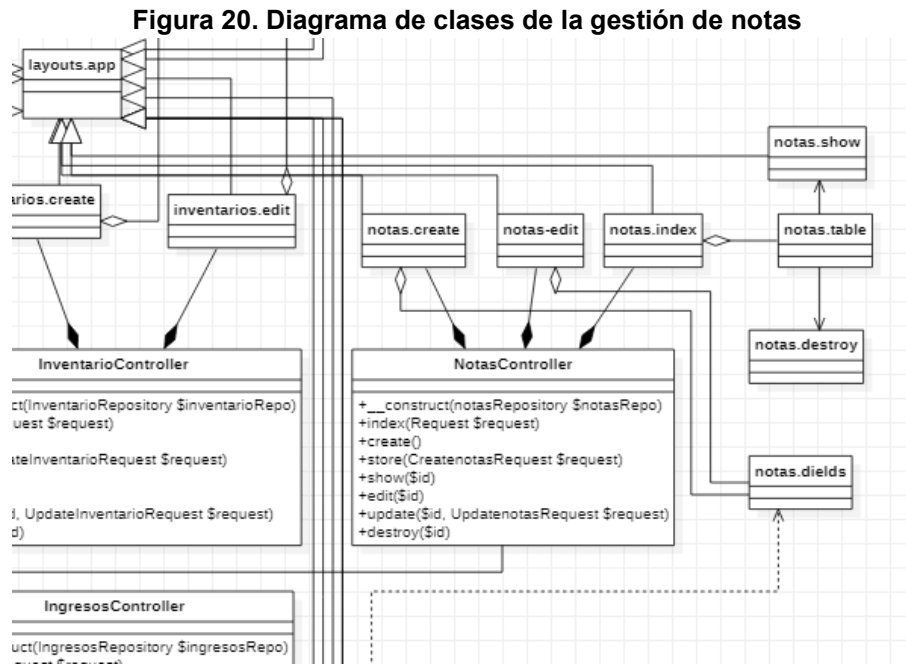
Figura 20. Diagrama de clases de la gestión de notas

layouts.app

arios.create

inventarios.edit

notas.create

notas-edit

notas.index

notas.show

notas.table

notas.destroy

InventarioController

ct(InventarioRepository $inventarioRepo)
uest $request)

ateInventarioRequest $request)

d, UpdateInventarioRequest $request)
d)

NotasController

+__construct(notasRepository $notasRepo)
+index(Request $request)
+create()
+store(CreatenotasRequest $request)
+show($id)
+edit($id)
+update($id, UpdatenotasRequest $request)
+destroy($id)

notas.dields

IngresosController

uct(IngresosRepository $ingresosRepo)
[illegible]